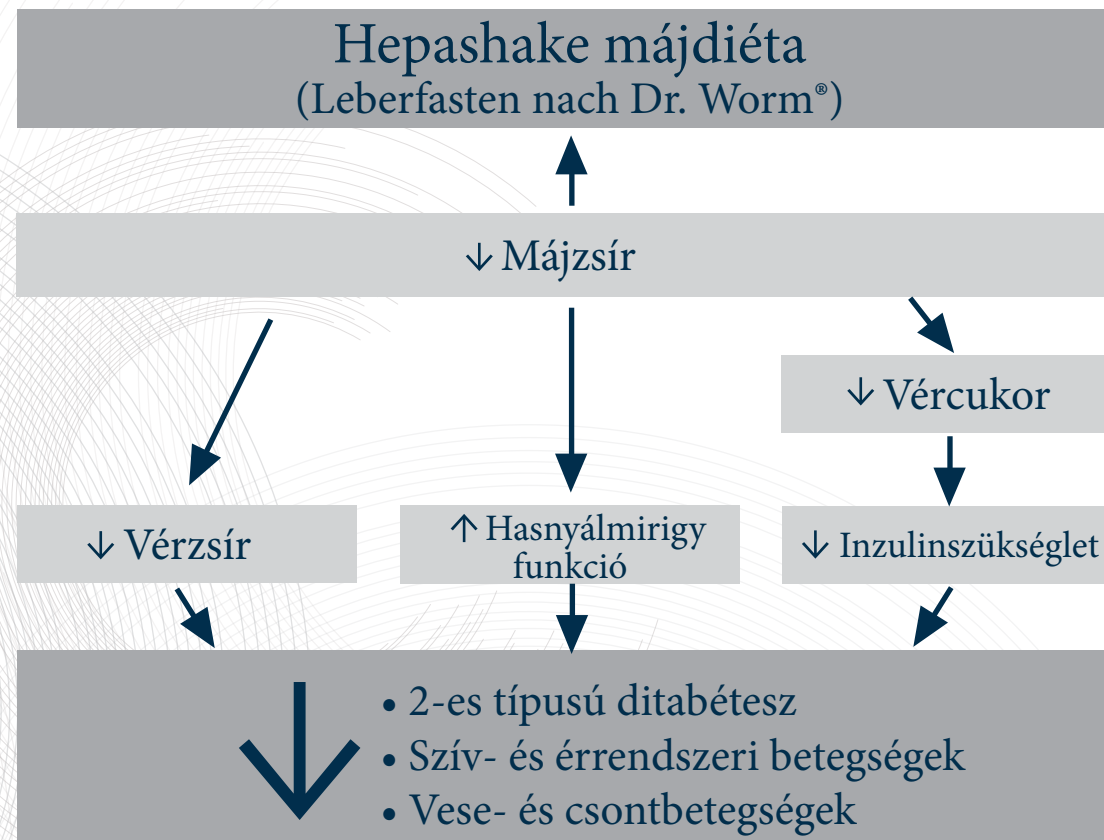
Hepashake májdiéta
(Leberfasten nach Dr. Worm®)

↓ Májzsír

↓ Vércukor

↓ Vérzsír

↑ Hasnyálmirigy funkció

↓ Inzulinszükséglet

↓

• 2-es típusú ditabétesz
• Szív- és érrendszeri betegségek
• Vese- és csontbetegségek